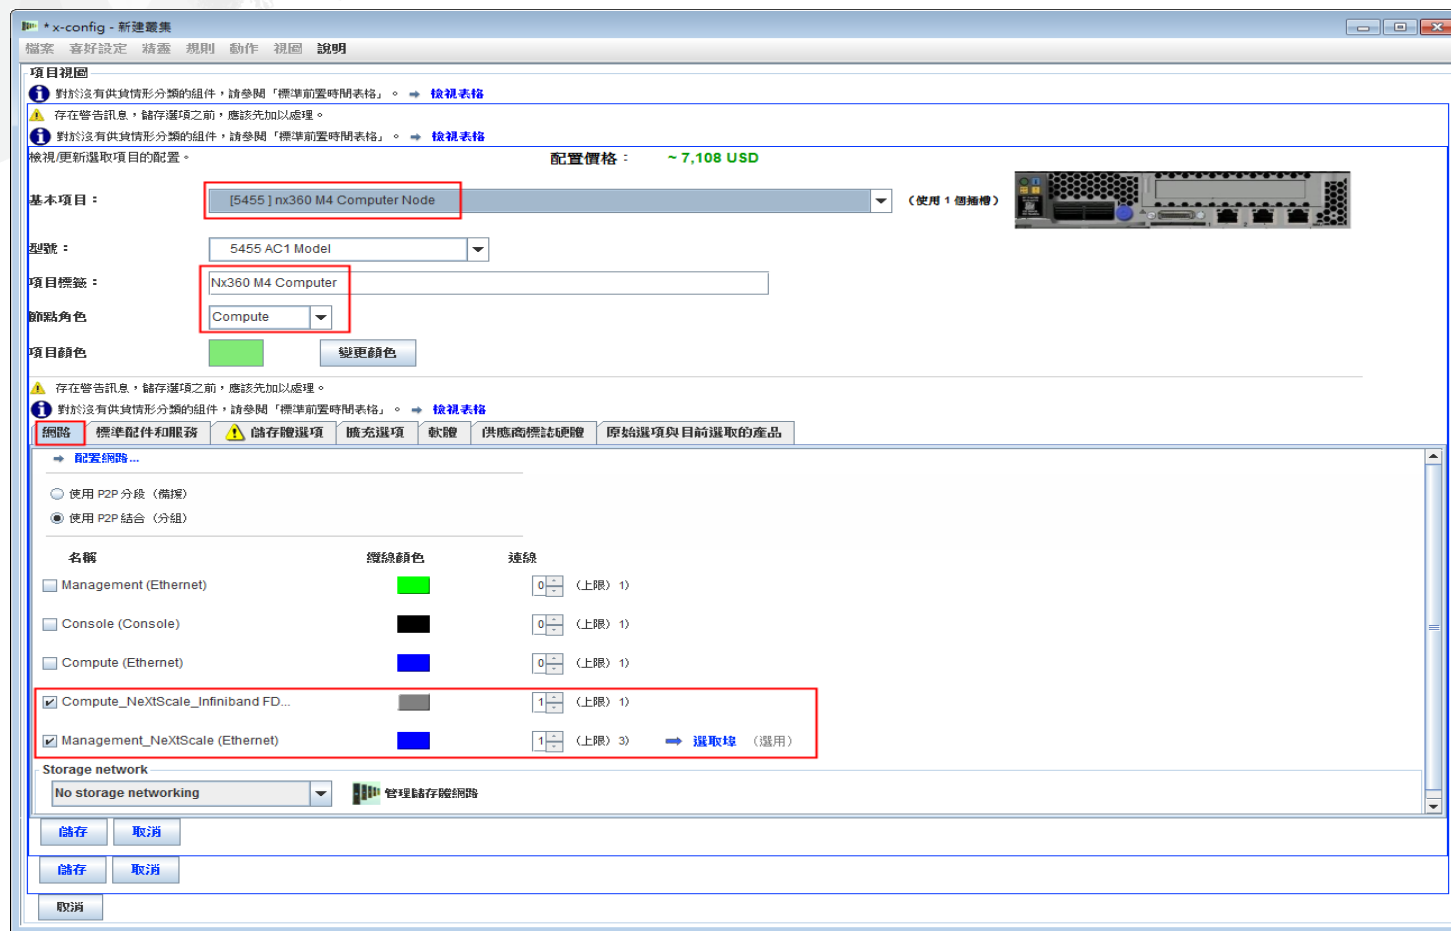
* x-config - 新建叢集
檔案 喜好設定 精靈 規則 動作 視圖 說明

項目視圖
對於沒有供貨情形分類的組件，請參閱「標準前置時間表格」。 → 檢視表格
存在警告訊息，儲存選項之前，應該先加以處理。
對於沒有供貨情形分類的組件，請參閱「標準前置時間表格」。 → 檢視表格
檢視/更新選取項目的配置。
配置價格： ~ 7,108 USD
基本項目： [5455 ] nx360 M4 Computer Node （使用 1 個插槽）
型號： 5455 AC1 Model
項目標籤： Nx360 M4 Computer
節點角色 Compute
項目顏色 變更顏色
存在警告訊息，儲存選項之前，應該先加以處理。
對於沒有供貨情形分類的組件，請參閱「標準前置時間表格」。 → 檢視表格

網路 | 標準配件和服務 | 儲存體選項 | 擴充選項 | 軟體 | 供應商標誌硬體 | 原始選項與目前選取的產品

→ 配置網路...
使用 P2P 分段（備援）
使用 P2P 結合（分組）

| 名稱 | 纜線顏色 | 連線 |
|---|---|---|
| Management (Ethernet) | | 0 （上限） 1） |
| Console (Console) | | 0 （上限） 1） |
| Compute (Ethernet) | | 0 （上限） 1） |
| Compute_NeXtScale_Infiniband FD... | | 1 （上限） 1） |
| Management_NeXtScale (Ethernet) | | 1 （上限） 3） → 選取埠 （選用） |

Storage network
No storage networking
管理儲存體網路
儲存 取消
儲存 取消
取消